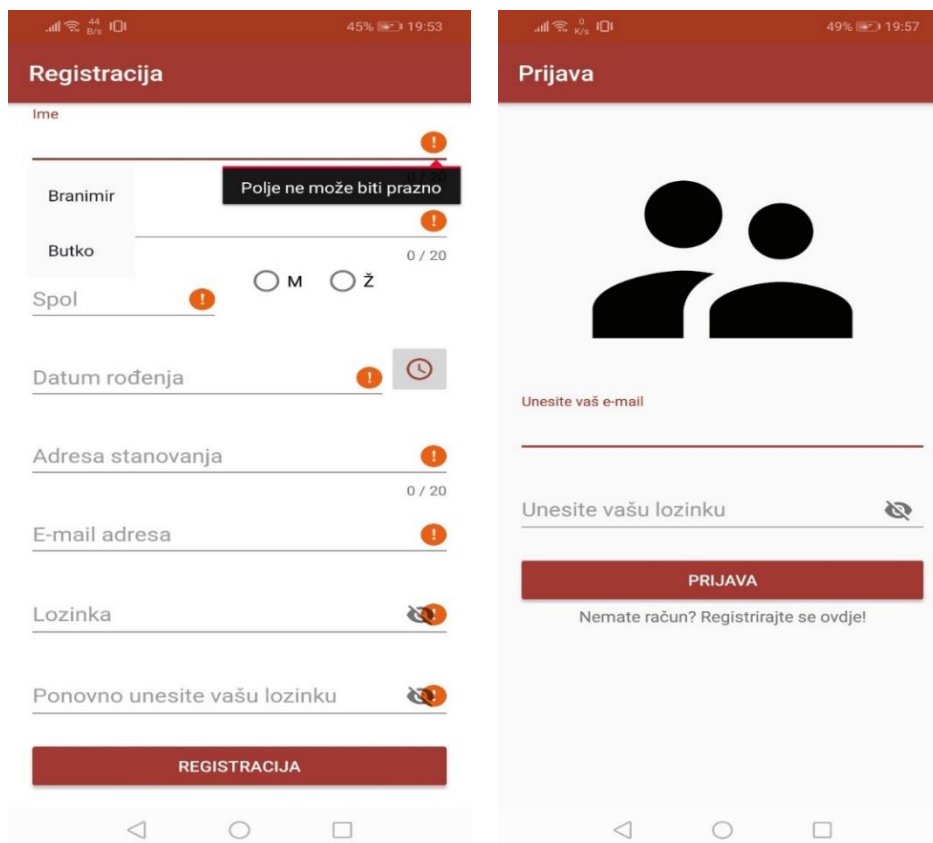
44 B/s 45% 19:53

Registracija

Ime

Polje ne može biti prazno

0 / 20

Branimir

Butko

0 / 20

M Ž

Spol

Datum rođenja

Adresa stanovanja

0 / 20

E-mail adresa

Lozinka

Ponovno unesite vašu lozinku

REGISTRACIJA

0 K/s 49% 19:57

Prijava

Unesite vaš e-mail

Unesite vašu lozinku

PRIJAVA

Nemate račun? Registrirajte se ovdje!